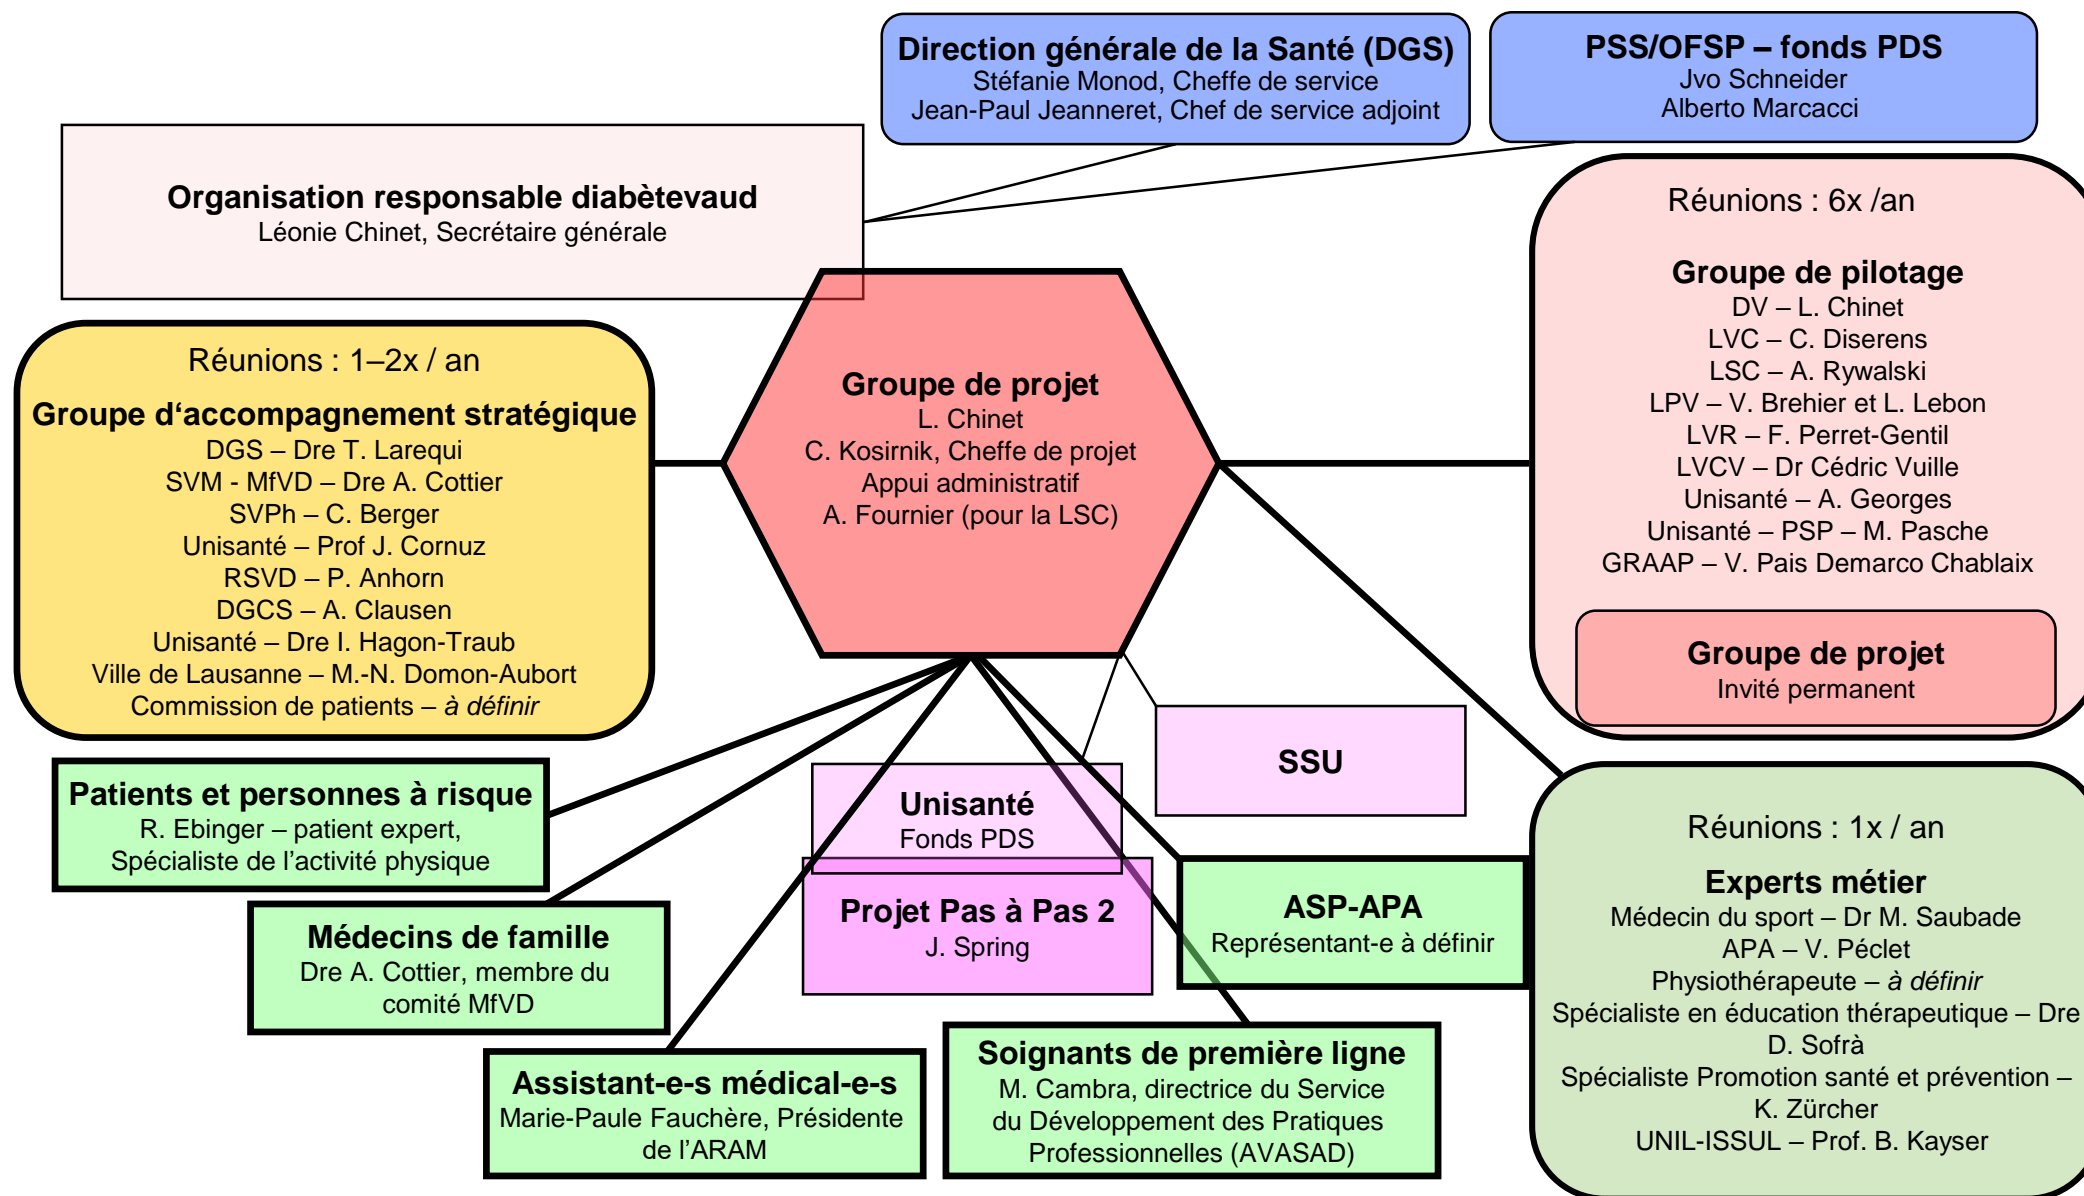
Direction générale de la Santé (DGS)
Stéfanie Monod, Cheffe de service
Jean-Paul Jeanneret, Chef de service adjoint

PSS/OFSP – fonds PDS
Jvo Schneider
Alberto Marcacci

Organisation responsable diabètevaud
Léonie Chinet, Secrétaire générale

Réunions : 6x /an

Groupe de pilotage
DV – L. Chinet
LVC – C. Diserens
LSC – A. Rywalski
LPV – V. Brehier et L. Lebon
LVR – F. Perret-Gentil
LVCV – Dr Cédric Vuille
Unisanté – A. Georges
Unisanté – PSP – M. Pasche
GRAAP – V. Pais Demarco Chablaix

Groupe de projet
Invité permanent

Réunions : 1–2x / an

Groupe d‘accompagnement stratégique
DGS – Dre T. Larequi
SVM - MfVD – Dre A. Cottier
SVPh – C. Berger
Unisanté – Prof J. Cornuz
RSVD – P. Anhorn
DGCS – A. Clausen
Unisanté – Dre I. Hagon-Traub
Ville de Lausanne – M.-N. Domon-Aubort
Commission de patients – *à définir*

Groupe de projet
L. Chinet
C. Kosirnik, Cheffe de projet
Appui administratif
A. Fournier (pour la LSC)

SSU

Unisanté
Fonds PDS

Patients et personnes à risque
R. Ebinger – patient expert,
Spécialiste de l’activité physique

Projet Pas à Pas 2
J. Spring

ASP-APA
Représentant-e à définir

Réunions : 1x / an

Experts métier
Médecin du sport – Dr M. Saubade
APA – V. Péclet
Physiothérapeute – *à définir*
Spécialiste en éducation thérapeutique – Dre D. Sofrà
Spécialiste Promotion santé et prévention – K. Zürcher
UNIL-ISSUL – Prof. B. Kayser

Médecins de famille
Dre A. Cottier, membre du comité MfVD

Assistant-e-s médical-e-s
Marie-Paule Fauchère, Présidente de l’ARAM

Soignants de première ligne
M. Cambra, directrice du Service du Développement des Pratiques Professionnelles (AVASAD)